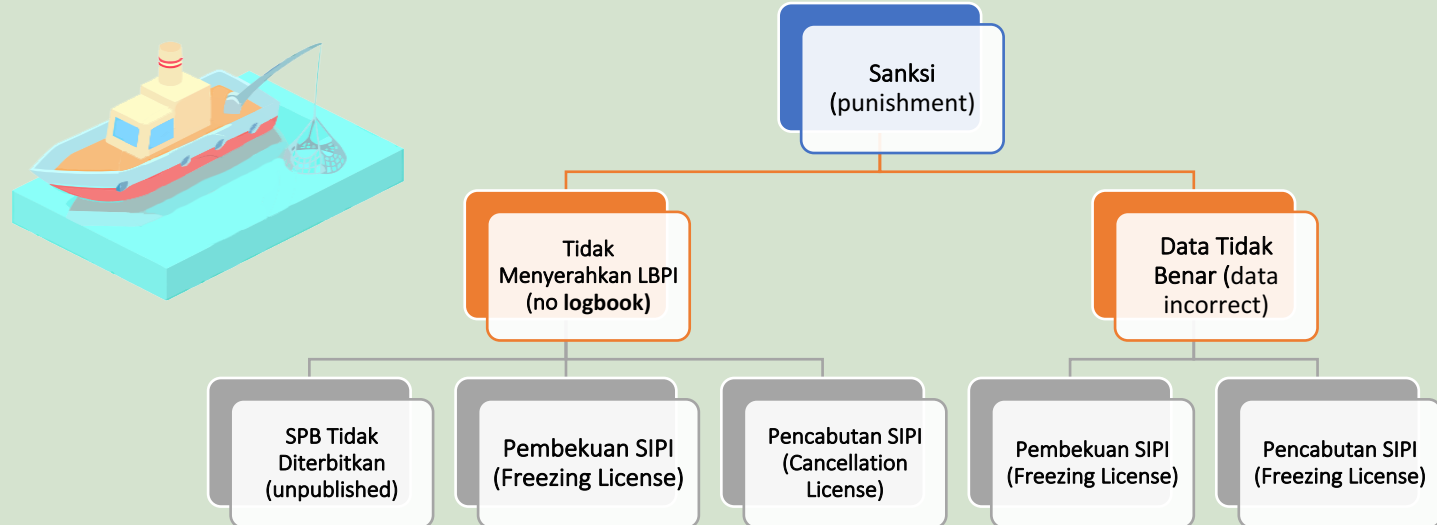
Sanksi
(punishment)

Tidak Menyerahkan LBPI (no **logbook)**

Data Tidak Benar (data incorrect)

SPB Tidak Diterbitkan (unpublished)

Pembekuan SIPI (Freezing License)

Pencabutan SIPI (Cancellation License)

Pembekuan SIPI (Freezing License)

Pencabutan SIPI (Freezing License)